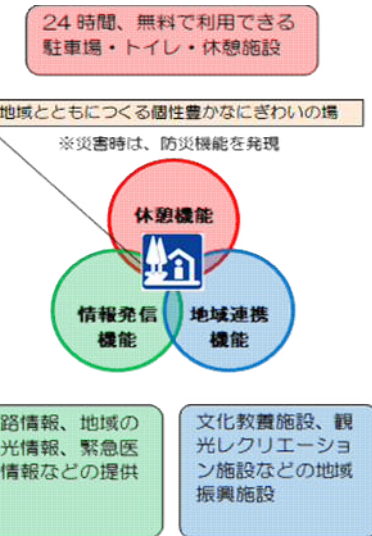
24 時間、無料で利用できる駐車場・トイレ・休憩施設

地域とともにつくる個性豊かなにぎわいの場

※災害時は、防災機能を発現

休憩機能

情報発信機能

地域連携機能

路情報、地域の光情報、緊急医情報などの提供

文化教養施設、観光レクリエーション施設などの地域振興施設